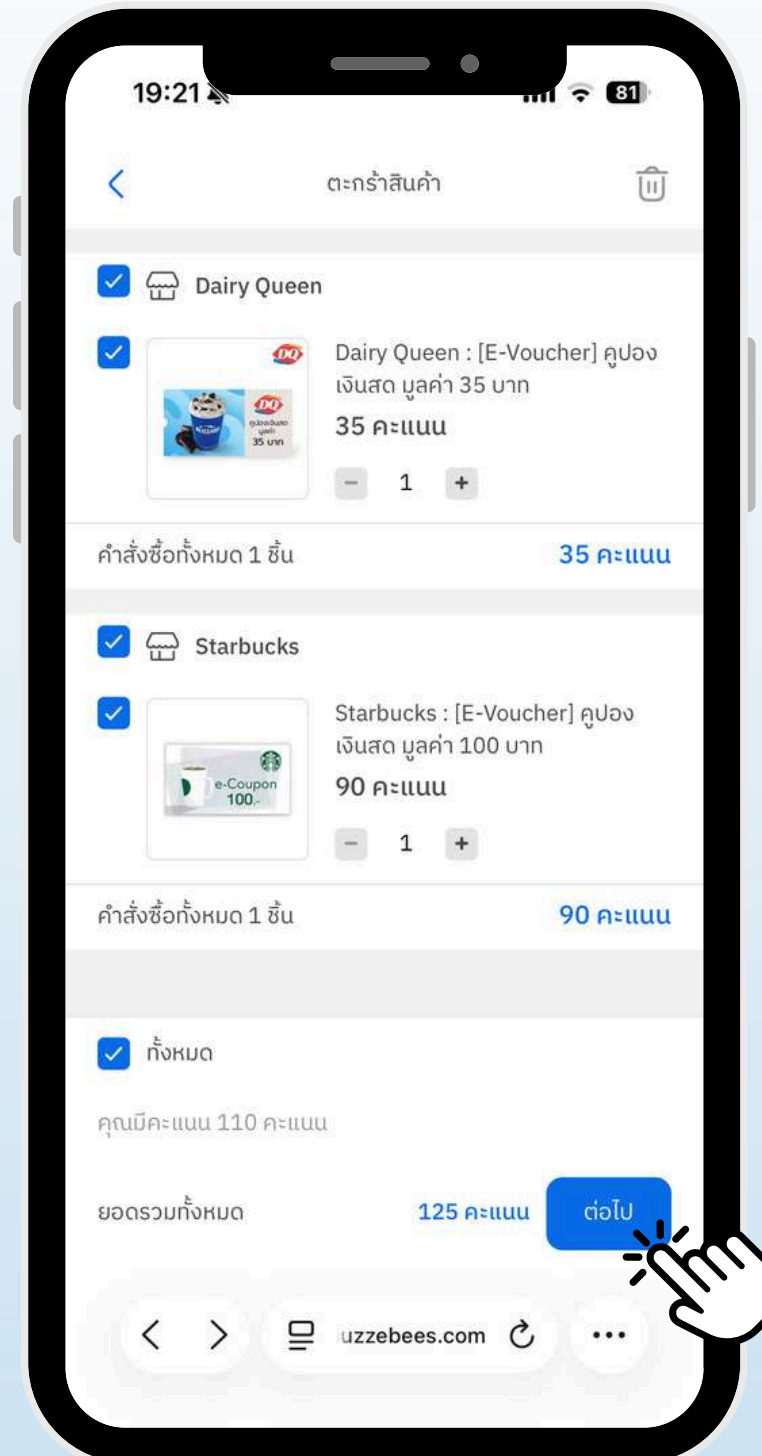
19:21

81

ตะกร้าสินค้า

Dairy Queen

DQ

คูปองเงินสด มูลค่า 35 บาท

Dairy Queen : [E-Voucher] คูปองเงินสด มูลค่า 35 บาท

35 คะแนน

− 1 +

คำสั่งซื้อทั้งหมด 1 ชิ้น

35 คะแนน

Starbucks

e-Coupon 100.-

Starbucks : [E-Voucher] คูปองเงินสด มูลค่า 100 บาท

90 คะแนน

− 1 +

คำสั่งซื้อทั้งหมด 1 ชิ้น

90 คะแนน

ทั้งหมด

คุณมีคะแนน 110 คะแนน

ยอดรวมทั้งหมด

125 คะแนน

ต่อไป

uzzebees.com